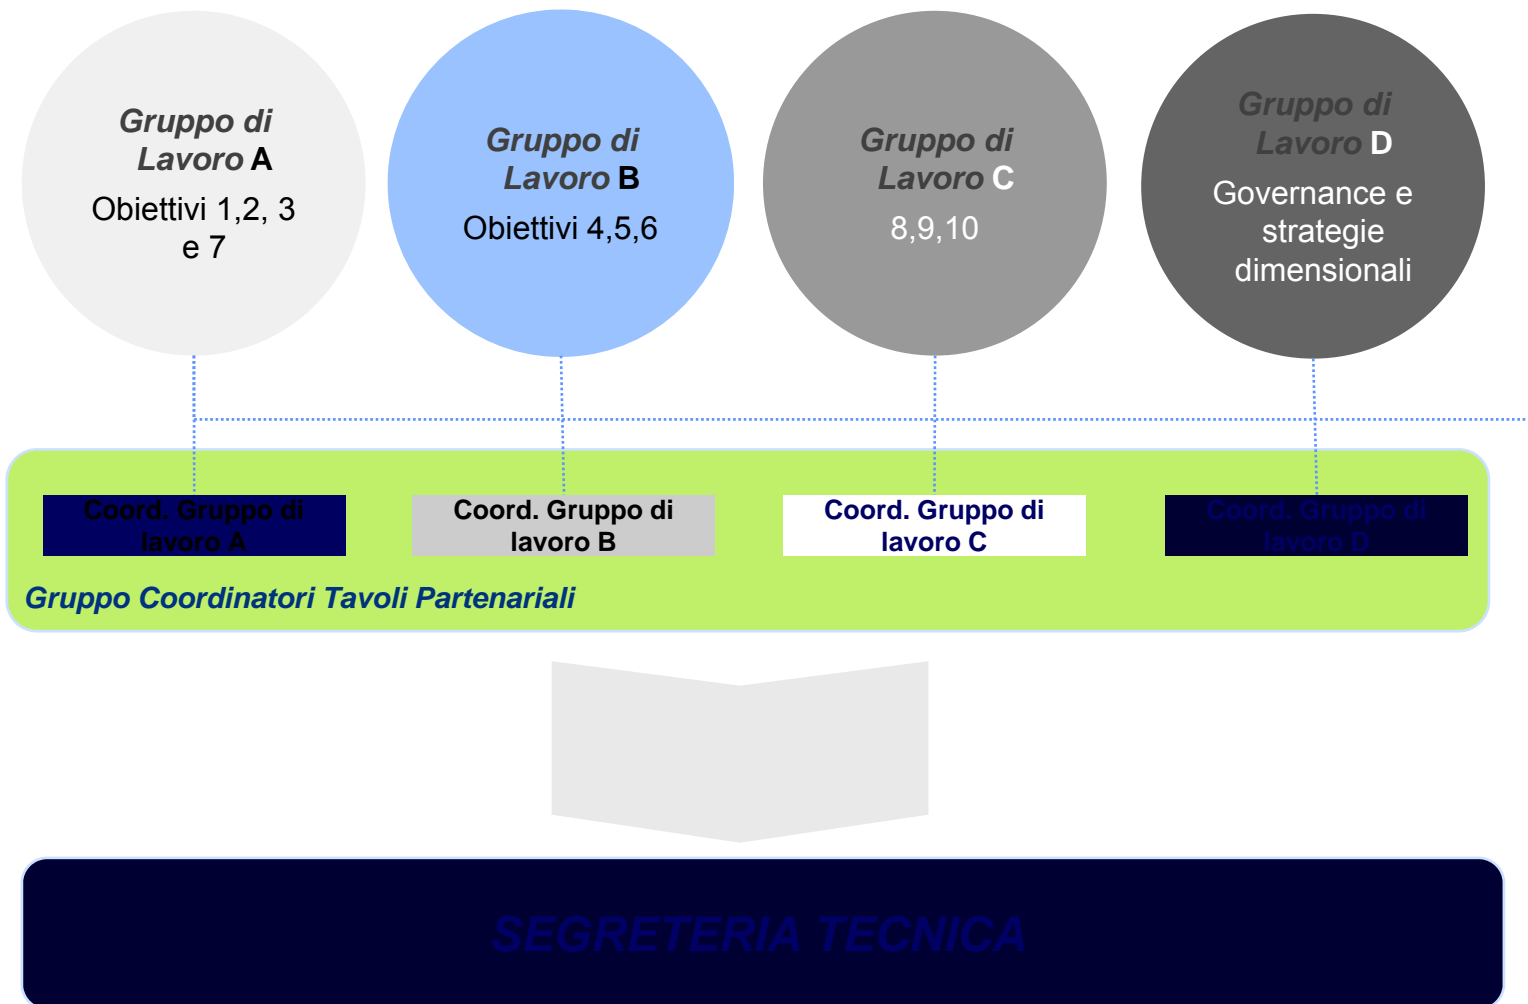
Gruppo di Lavoro A
Obiettivi 1,2, 3 e 7

Gruppo di Lavoro B
Obiettivi 4,5,6

Gruppo di Lavoro C
8,9,10

Gruppo di Lavoro D
Governance e strategie dimensionali

Coord. Gruppo di lavoro A

Coord. Gruppo di lavoro B

Coord. Gruppo di lavoro C

Coord. Gruppo di lavoro D

Gruppo Coordinatori Tavoli Partenariali

SEGRETERIA TECNICA